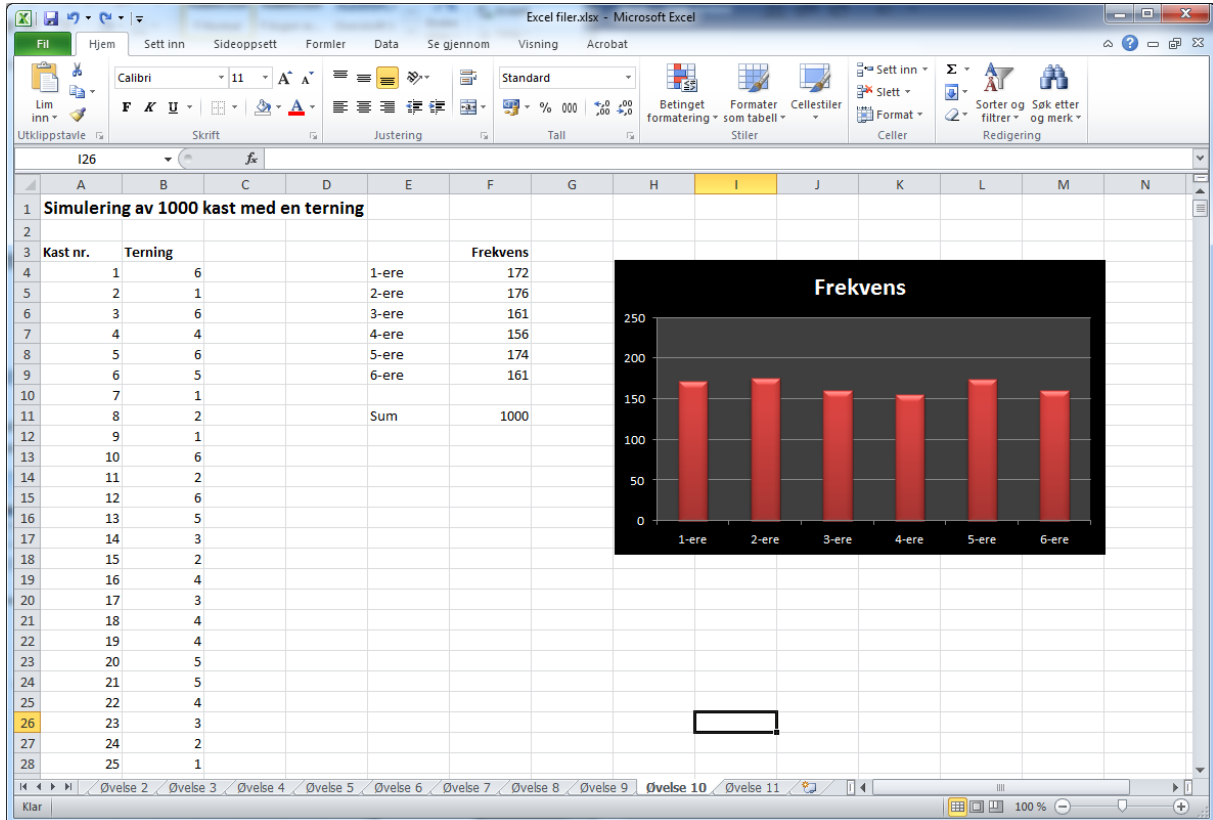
Excel filer.xlsx - Microsoft Excel

Fil | Hjem | Sett inn | Sideoppsett | Formler | Data | Se gjennom | Visning | Acrobat

Lim inn | Utklippstavle | Calibri | 11 | Skrift | Justering | Standard | % 000 | Tall | Betinget formatering | Formater som tabell | Cellestiler | Stiler | Sett inn | Slett | Format | Celler | Sorter og filtrer | Søk etter og merk | Redigering

I26 | $f_x$

| | A | B | C | D | E | F | G |
|---|---|---|---|---|---|---|---|
| 1 | Simulering av 1000 kast med en terning | | | | | | |
| 2 | | | | | | | |
| 3 | Kast nr. | Terning | | | | Frekvens | |
| 4 | 1 | 6 | | | 1-ere | 172 | |
| 5 | 2 | 1 | | | 2-ere | 176 | |
| 6 | 3 | 6 | | | 3-ere | 161 | |
| 7 | 4 | 4 | | | 4-ere | 156 | |
| 8 | 5 | 6 | | | 5-ere | 174 | |
| 9 | 6 | 5 | | | 6-ere | 161 | |
| 10 | 7 | 1 | | | | | |
| 11 | 8 | 2 | | | Sum | 1000 | |
| 12 | 9 | 1 | | | | | |
| 13 | 10 | 6 | | | | | |
| 14 | 11 | 2 | | | | | |
| 15 | 12 | 6 | | | | | |
| 16 | 13 | 5 | | | | | |
| 17 | 14 | 3 | | | | | |
| 18 | 15 | 2 | | | | | |
| 19 | 16 | 4 | | | | | |
| 20 | 17 | 3 | | | | | |
| 21 | 18 | 4 | | | | | |
| 22 | 19 | 4 | | | | | |
| 23 | 20 | 5 | | | | | |
| 24 | 21 | 5 | | | | | |
| 25 | 22 | 4 | | | | | |
| 26 | 23 | 3 | | | | | |
| 27 | 24 | 2 | | | | | |
| 28 | 25 | 1 | | | | | |

Frekvens
250
200
150
100
50
0
1-ere 2-ere 3-ere 4-ere 5-ere 6-ere

Øvelse 2 | Øvelse 3 | Øvelse 4 | Øvelse 5 | Øvelse 6 | Øvelse 7 | Øvelse 8 | Øvelse 9 | Øvelse 10 | Øvelse 11

Klar | 100 %